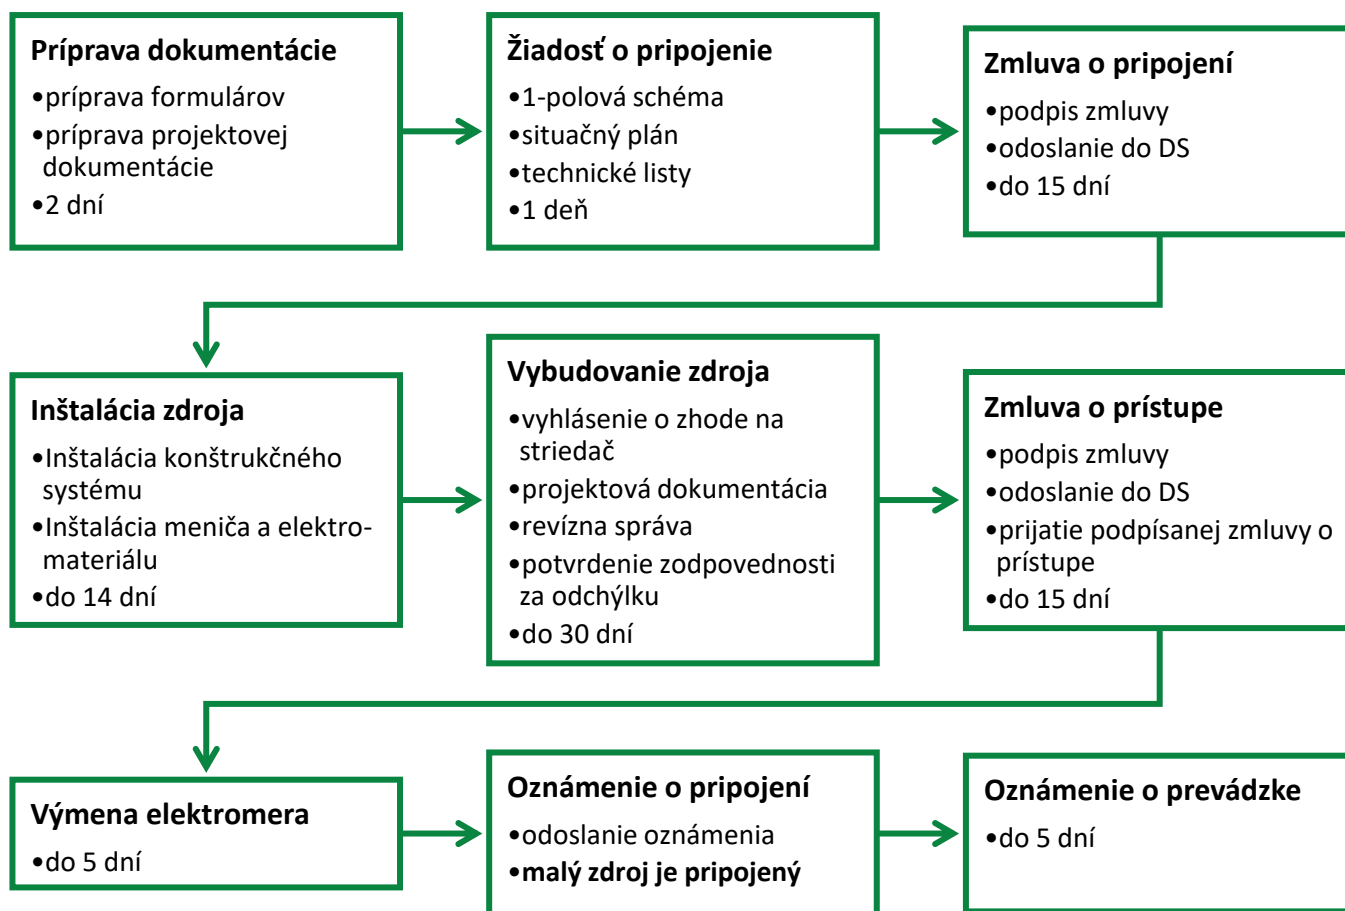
**Príprava dokumentácie**
•príprava formulárov
•príprava projektovej dokumentácie
•2 dní

**Žiadosť o pripojenie**
•1-polová schéma
•situačný plán
•technické listy
•1 deň

**Zmluva o pripojení**
•podpis zmluvy
•odoslanie do DS
•do 15 dní

**Inštalácia zdroja**
•Inštalácia konštrukčného systému
•Inštalácia meniča a elektromateriálu
•do 14 dní

**Vybudovanie zdroja**
•vyhlásenie o zhode na striedač
•projektová dokumentácia
•revízna správa
•potvrdenie zodpovednosti za odchýlku
•do 30 dní

**Zmluva o prístupe**
•podpis zmluvy
•odoslanie do DS
•prijatie podpísanej zmluvy o prístupe
•do 15 dní

**Výmena elektromera**
•do 5 dní

**Oznámenie o pripojení**
•odoslanie oznámenia
•**malý zdroj je pripojený**

**Oznámenie o prevádzke**
•do 5 dní